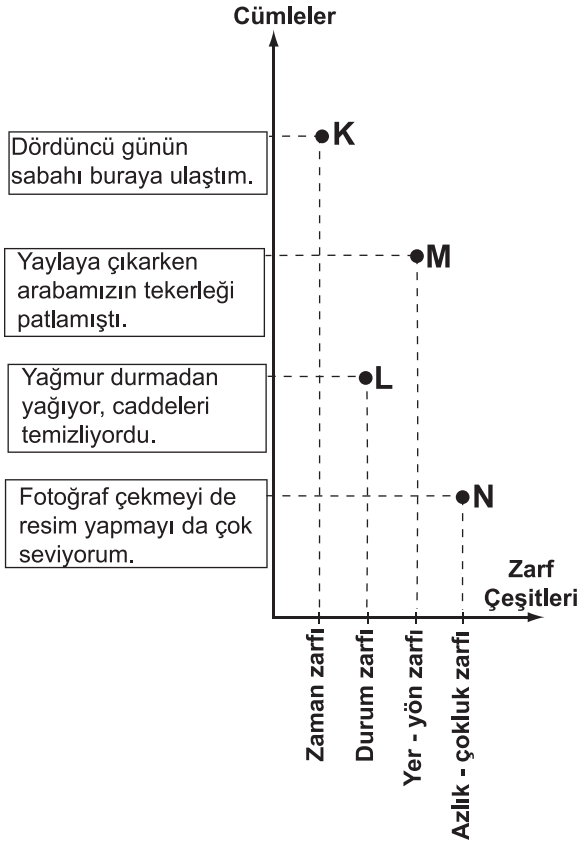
Cümleler

Dördüncü günün sabahı buraya ulaştım.

K

Yaylaya çıkarken arabamızın tekerleği patlamıştı.

M

Yağmur durmadan yağıyor, caddeleri temizliyordu.

L

Fotoğraf çekmeyi de resim yapmayı da çok seviyorum.

N

Zarf Çeşitleri

Zaman zarfı

Durum zarfı

Yer - yön zarfı

Azlık - çokluk zarfı